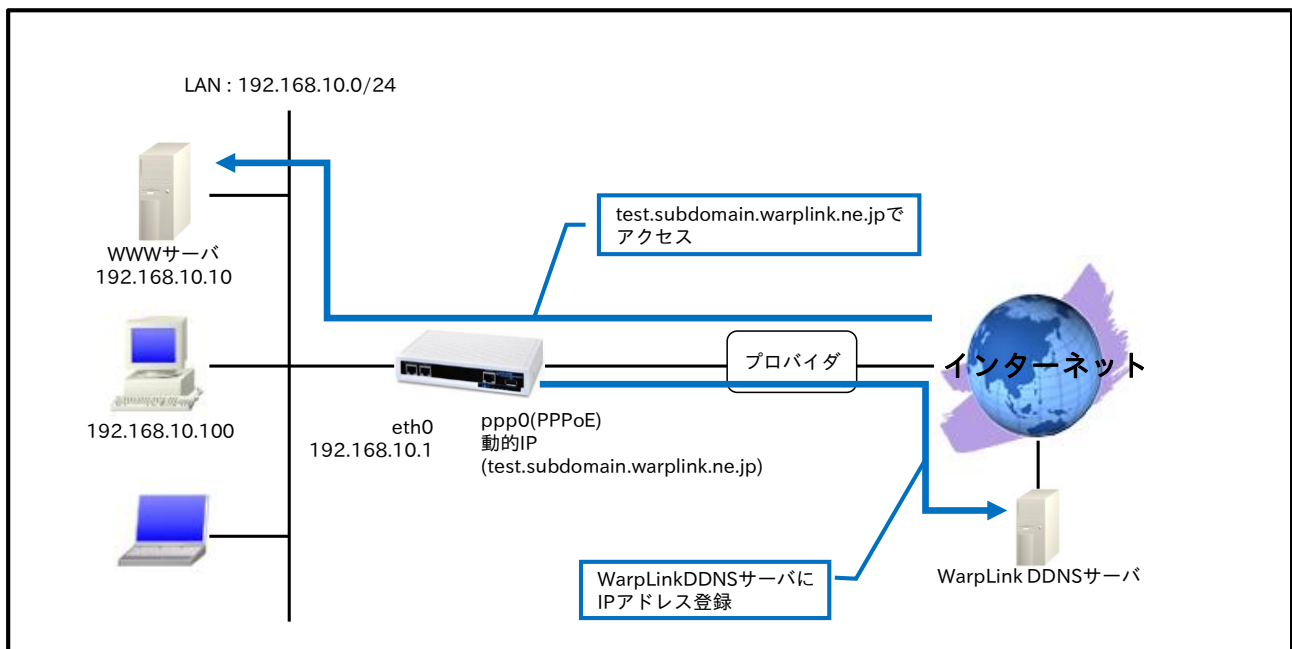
LAN : 192.168.10.0/24

WWWサーバ
192.168.10.10

test.subdomain.warplink.ne.jpでアクセス

192.168.10.100

プロバイダ

インターネット

eth0
192.168.10.1

ppp0(PPPoE)
動的IP
(test.subdomain.warplink.ne.jp)

WarpLinkDDNSサーバにIPアドレス登録

WarpLink DDNSサーバ